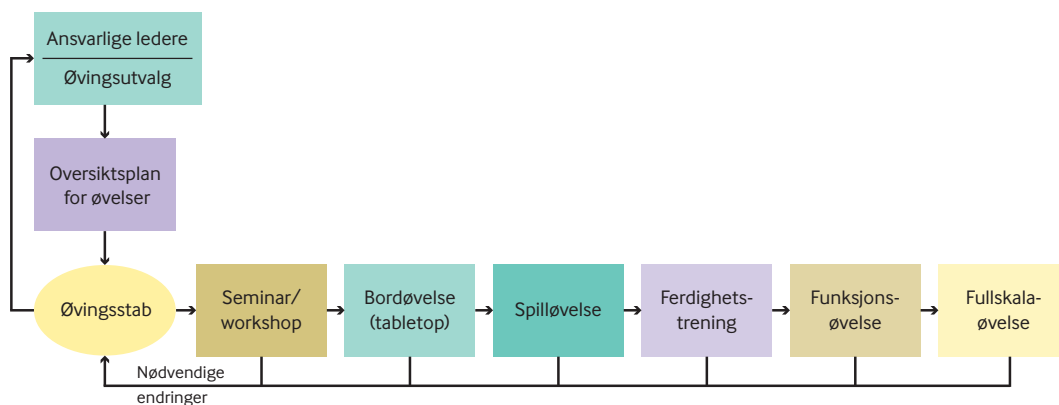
Ansvarlige ledere

Øvingsutvalg

Oversiktsplan for øvelser

Øvingsstab

Seminar/ workshop

Bordøvelse (tabletop)

Spilløvelse

Ferdighets-trening

Funksjons-øvelse

Fullskala-øvelse

Nødvendige endringer